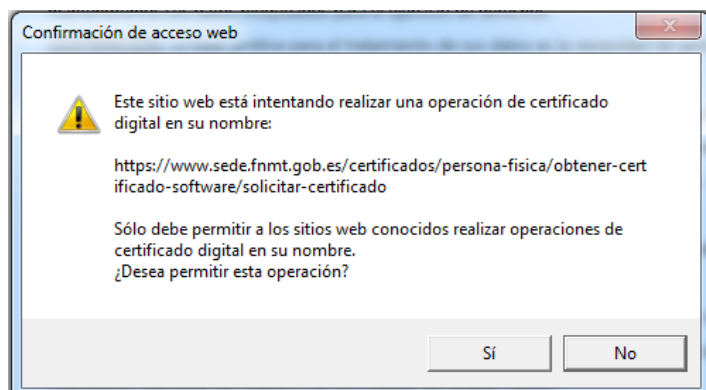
Confirmación de acceso web

Este sitio web está intentando realizar una operación de certificado digital en su nombre:

https://www.sede.fnmt.gob.es/certificados/persona-fisica/obtener-certificado-software/solicitar-certificado

Sólo debe permitir a los sitios web conocidos realizar operaciones de certificado digital en su nombre.
¿Desea permitir esta operación?

Sí

No